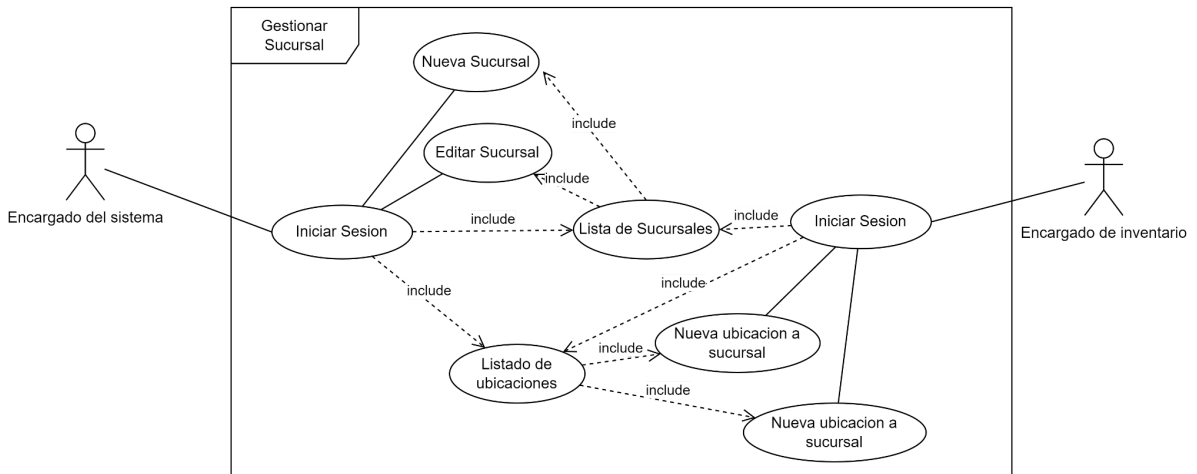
Gestionar Sucursal

Nueva Sucursal

include

Editar Sucursal

include

Encargado del sistema

Iniciar Sesion

include

Lista de Sucursales

include

Iniciar Sesion

Encargado de inventario

include

include

Listado de ubicaciones

include

Nueva ubicacion a sucursal

include

Nueva ubicacion a sucursal